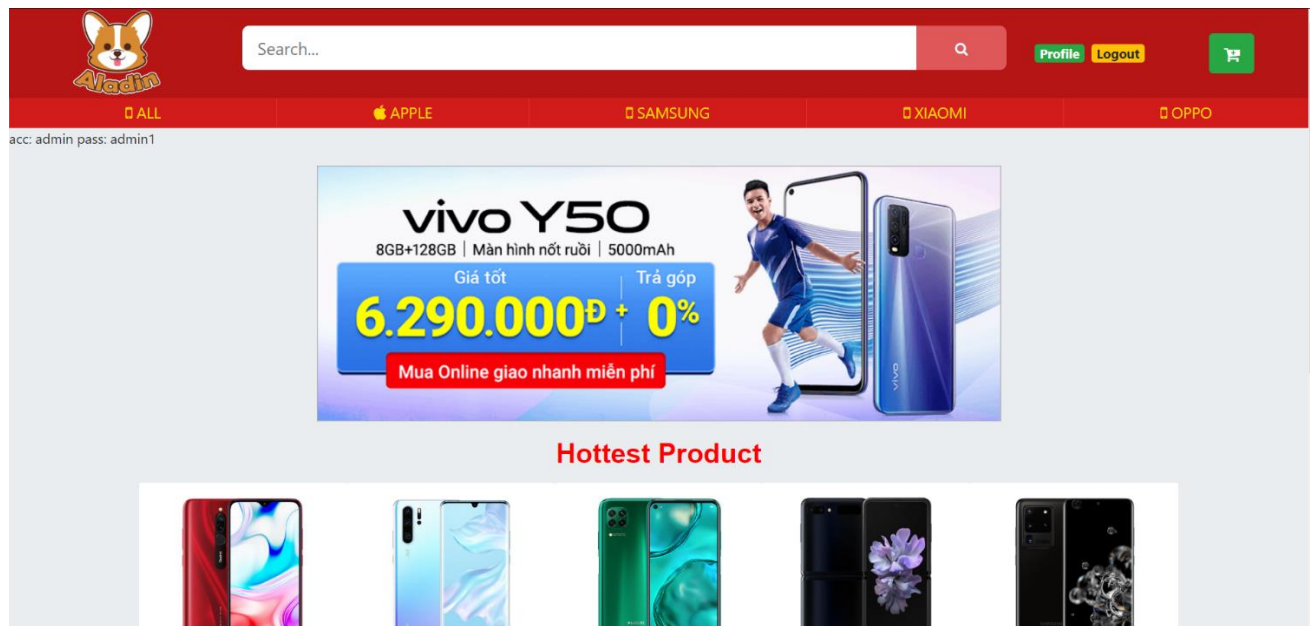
Aladin

Search...

Profile Logout

ALL APPLE SAMSUNG XIAOMI OPPO

acc: admin pass: admin1

vivo Y50
8GB+128GB | Màn hình nốt ruồi | 5000mAh
Giá tốt
6.290.000Đ + Trả góp 0%
Mua Online giao nhanh miễn phí

Hottest Product